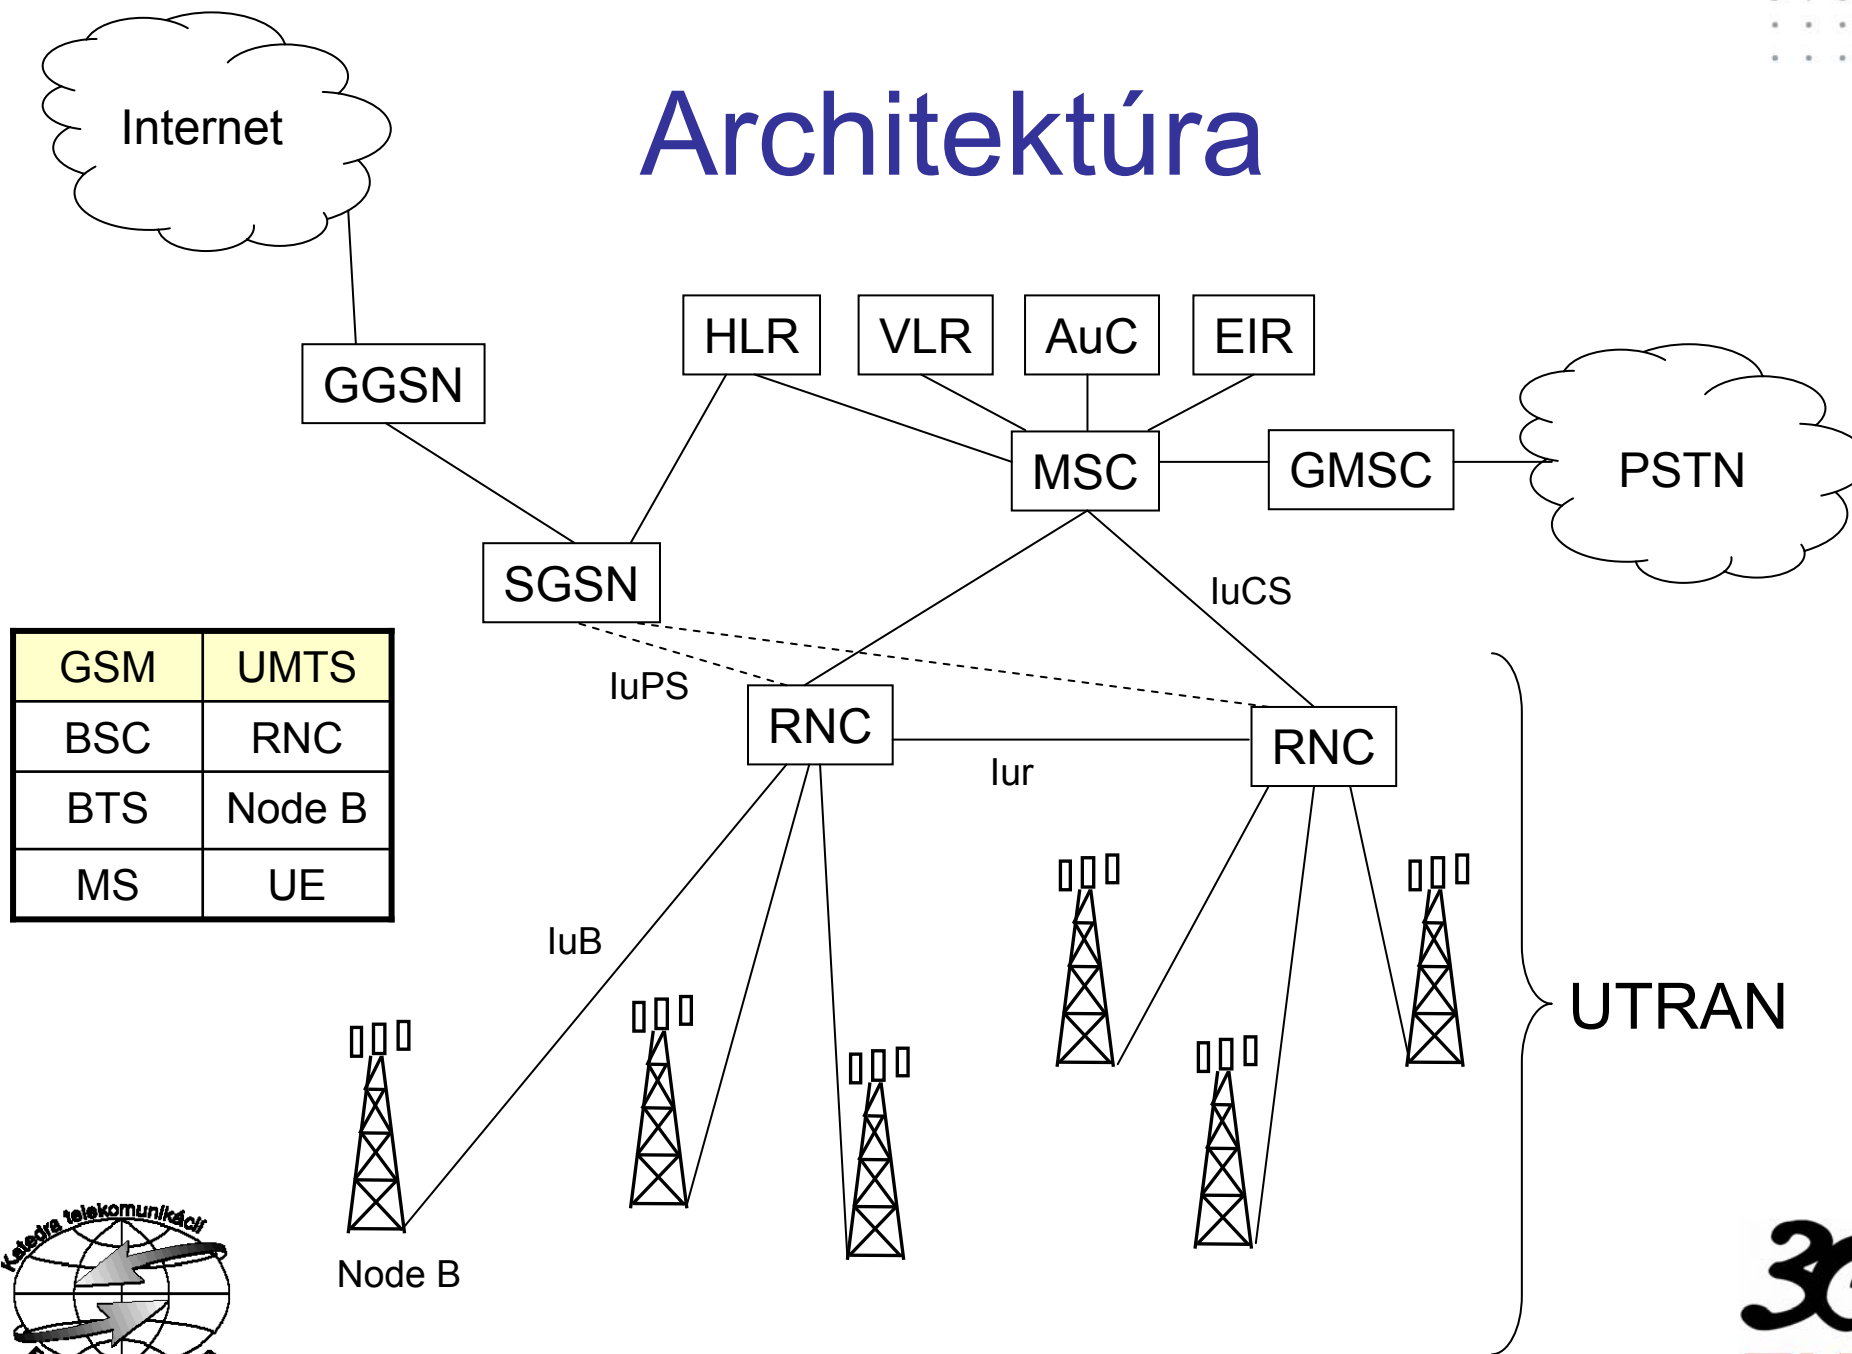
Architektúra

Internet

GGSN

HLR

VLR

AuC

EIR

MSC

GMSC

PSTN

SGSN

IuCS

IuPS

RNC

Iur

RNC

| GSM | UMTS |
|---|---|
| BSC | RNC |
| BTS | Node B |
| MS | UE |

IuB

UTRAN

Node B

Katedra telekomunikácií

3G